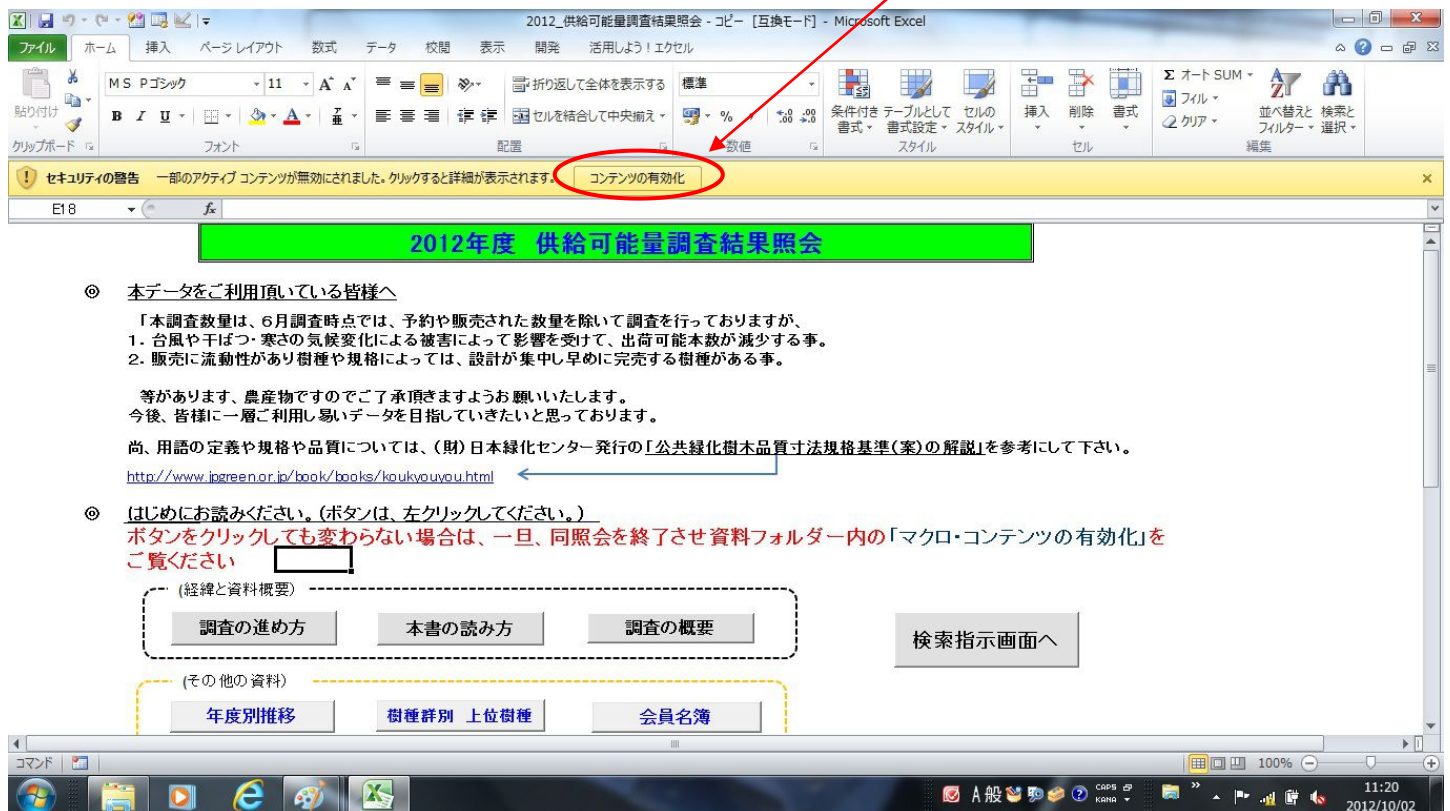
2012_供給可能量調査結果照会 - コピー [互換モード] - Microsoft Excel

ファイル ホーム 挿入 ページ レイアウト 数式 データ 校閲 表示 開発 活用しよう！エクセル

貼り付け クリップボード MS Pゴシック 11 A A B I U フォント 折り返して全体を表示する セルを結合して中央揃え 配置 標準 % 数値 条件付き書式 テーブルとして書式設定 セルのスタイル スタイル 挿入 削除 書式 セル Σ オート SUM フィル クリア 並べ替えとフィルター 検索と選択 編集

セキュリティの警告 一部のアクティブ コンテンツが無効にされました。クリックすると詳細が表示されます。 コンテンツの有効化

E18 $f_x$

2012年度 供給可能量調査結果照会

◎ 本データをご利用頂いている皆様へ

「本調査数量は、6月調査時点では、予約や販売された数量を除いて調査を行っておりますが、
1. 台風や干ばつ・寒さの気候変化による被害によって影響を受けて、出荷可能本数が減少する事。
2. 販売に流動性があり樹種や規格によっては、設計が集中し早めに完売する樹種がある事。

等があります、農産物ですのでご了承頂きますようお願いいたします。
今後、皆様に一層ご利用し易いデータを目指していきたいと思っております。

尚、用語の定義や規格や品質については、(財)日本緑化センター発行の「公共緑化樹木品質寸法規格基準(案)の解説」を参考にして下さい。

http://www.jpgreen.or.jp/book/books/koukyouyou.html

◎ はじめにお読みください。(ボタンは、左クリックしてください。)
ボタンをクリックしても変わらない場合は、一旦、同照会を終了させ資料フォルダー内の「マクロ・コンテンツの有効化」をご覧ください

(経緯と資料概要)
調査の進め方 本書の読み方 調査の概要

検索指示画面へ

(その他の資料)
年度別推移 樹種群別 上位樹種 会員名簿

コマンド 100%

A般 CAPS KANA 11:20 2012/10/02